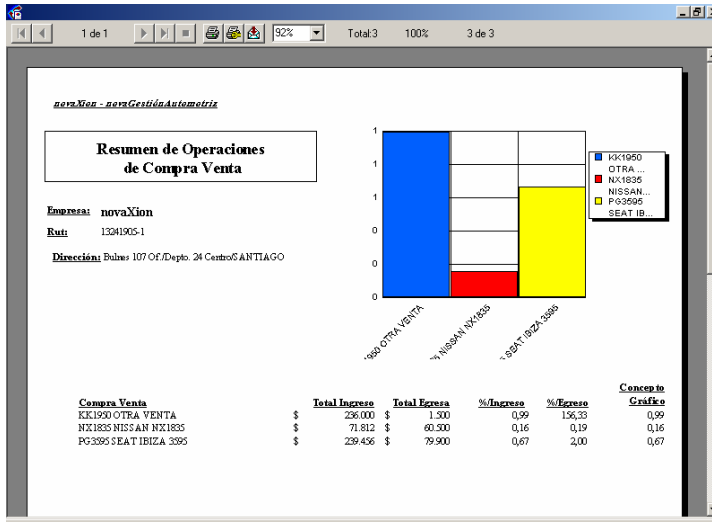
1 de 1 92% Total:3 100% 3 de 3

novaXion - novaGestiónAutometriz

Resumen de Operaciones de Compra Venta

Empresa: novaXion

Rut: 13241905-1

Dirección: Bulres 107 Of /Depto. 24 Centro/SANTIAGO

1
1
1
0
0
0

KK1950 OTRA ...
NX1835 NISSAN...
PG3595 SEAT IB...

1950 OTRA VENTA
NISSAN NX1835
SEAT IBIZA 3595

| Compra Venta | | Total Ingreso | | Total Egresa | %Ingreso | %Egreso | Concepto Gráfico |
|---|---|---|---|---|---|---|---|
| KK1950 OTRA VENTA | \$ | 236.000 | \$ | 1.500 | 0,99 | 156,33 | 0,99 |
| NX1835 NISSAN NX1835 | \$ | 71.812 | \$ | 60.500 | 0,16 | 0,19 | 0,16 |
| PG3595 SEAT IBIZA 3595 | \$ | 239.456 | \$ | 79.900 | 0,67 | 2,00 | 0,67 |